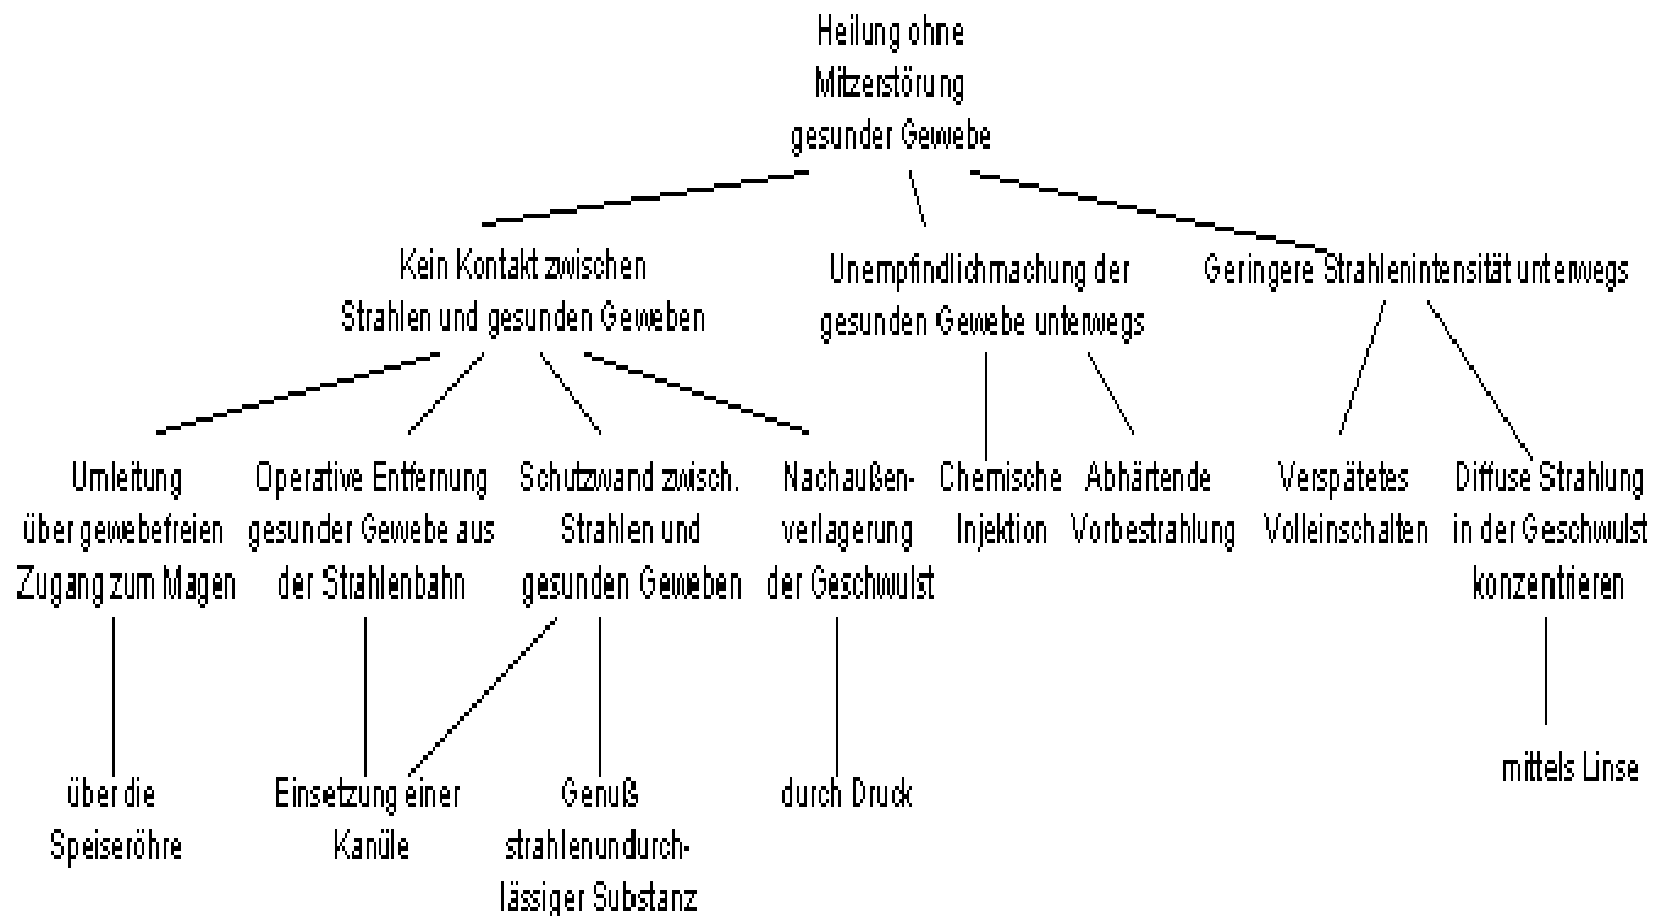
Heilung ohne Mitzerstörung gesunder Gewebe

Kein Kontakt zwischen Strahlen und gesunden Geweben

Unempfindlichmachung der gesunden Gewebe unterwegs

Geringere Strahlenintensität unterwegs

Umleitung über gewebefreien Zugang zum Magen

Operative Entfernung gesunder Gewebe aus der Strahlenbahn

Schutzwand zwisch. Strahlen und gesunden Geweben

Nachaußenverlagerung der Geschwulst

Chemische Injektion

Abhärtende Vorbestrahlung

Verspätetes Volleinschalten

Diffuse Strahlung in der Geschwulst konzentrieren

über die Speiseröhre

Einsetzung einer Kanüle

Genuß strahlenundurchlässiger Substanz

durch Druck

mittels Linse